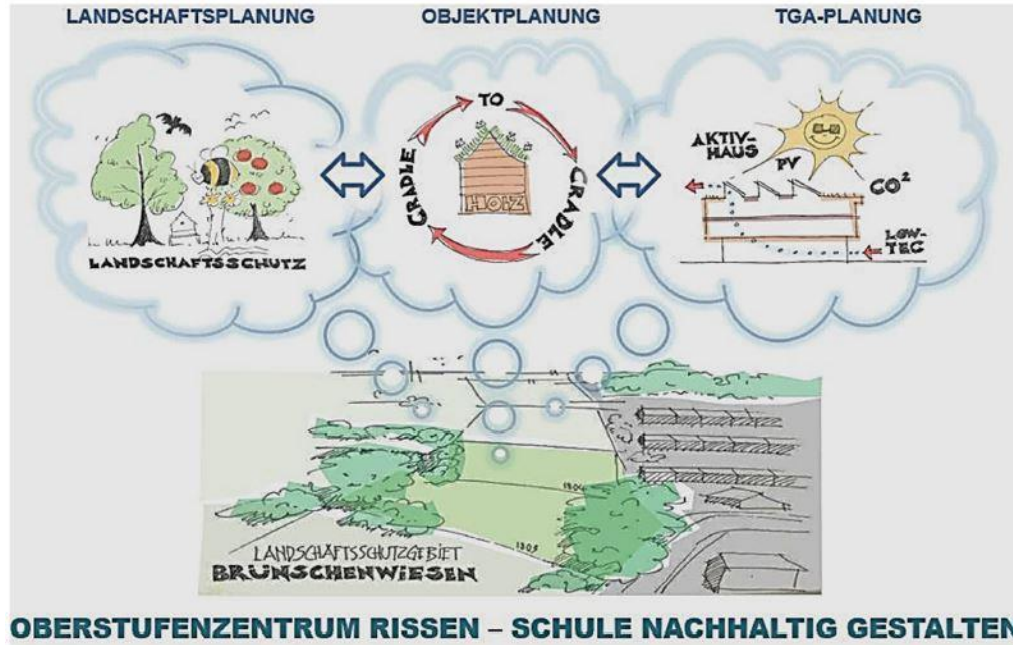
LANDSCHAFTSPLANUNG

OBJEKTPLANUNG

TGA-PLANUNG

LANDSCHAFTSSCHUTZ

TO
CRADLE
CRADLE
HOLZ

AKTIV-HAUS
PV
$CO^2$
LOW-TEC

LANDSCHAFTSSCHUTZGEBIET
BRÜNSCHENWIESEN

OBERSTUFENZENTRUM RISSEN – SCHULE NACHHALTIG GESTALTEN